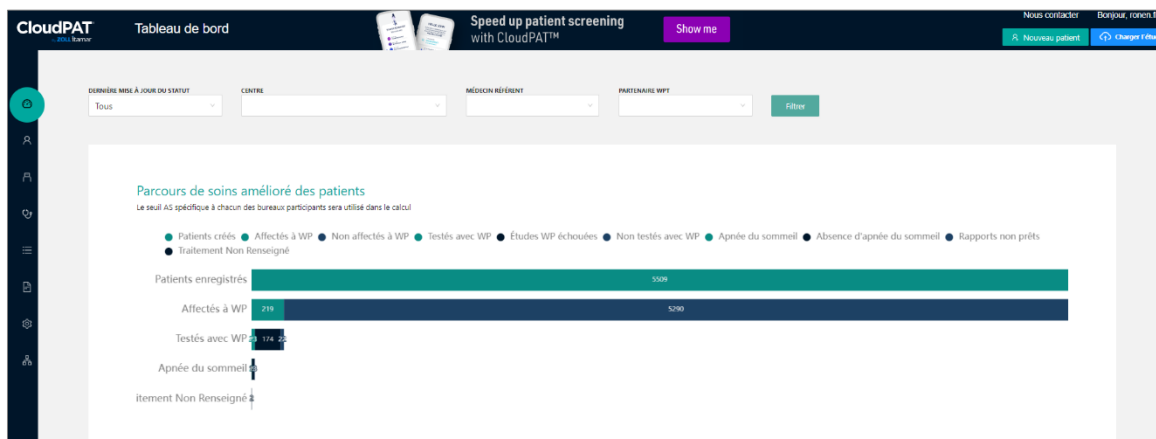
CloudPAT
ZOLL Itamar
Tableau de bord
Speed up patient screening with CloudPAT™
Show me
Nous contacter
Bonjour, ronen.f
Nouveau patient
Charger l'étu

DERNIÈRE MISE À JOUR DU STATUT
Tous
CENTRE
MÉDECIN RÉFÉRENT
PARTENAIRE WPT
Filtrer

Parcours de soins amélioré des patients
Le seuil AS spécifique à chacun des bureaux participants sera utilisé dans le calcul

Patients créés Affectés à WP Non affectés à WP Testés avec WP Études WP échouées Non testés avec WP Apnée du sommeil Absence d'apnée du sommeil Rapports non prêts Traitement Non Renseigné

Patients enregistrés 5509
Affectés à WP 219 5290
Testés avec WP 23 174 22
Apnée du sommeil
itement Non Renseigné 2